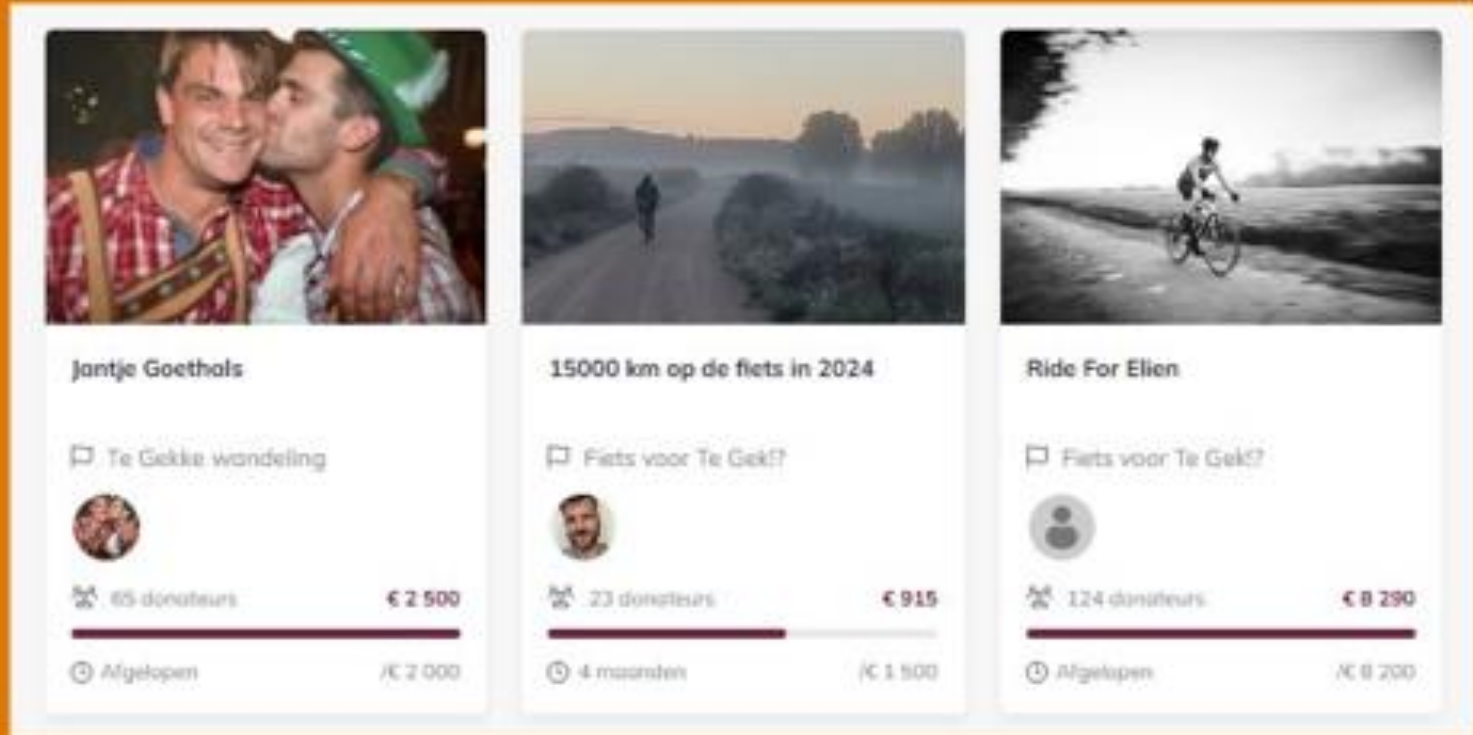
Jantje Goethals

Te Gekke wandeling

65 donateurs

€ 2 500

Afgelopen

/€ 2 000

15000 km op de fiets in 2024

Fiets voor Te Gek!?

23 donateurs

€ 915

4 maanden

/€ 1 500

Ride For Elien

Fiets voor Te Gek!?

124 donateurs

€ 8 290

Afgelopen

/€ 8 200